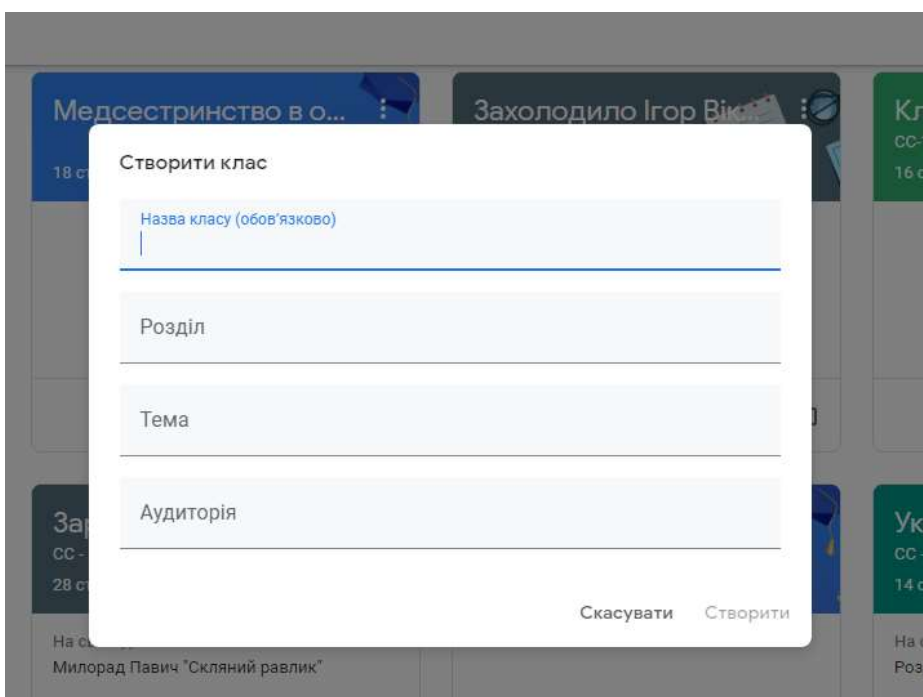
Медсестринство в о...

18 ст

Захолодило Ігор Вік...

Кл

СС-

16 с

Створити клас

Назва класу (обов'язково)

Розділ

Тема

Аудиторія

Скасувати Створити

Зар

СС -

28 ст

На с

Милорад Павич "Скляний равлик"

Ук

СС -

14 с

На с

Роз